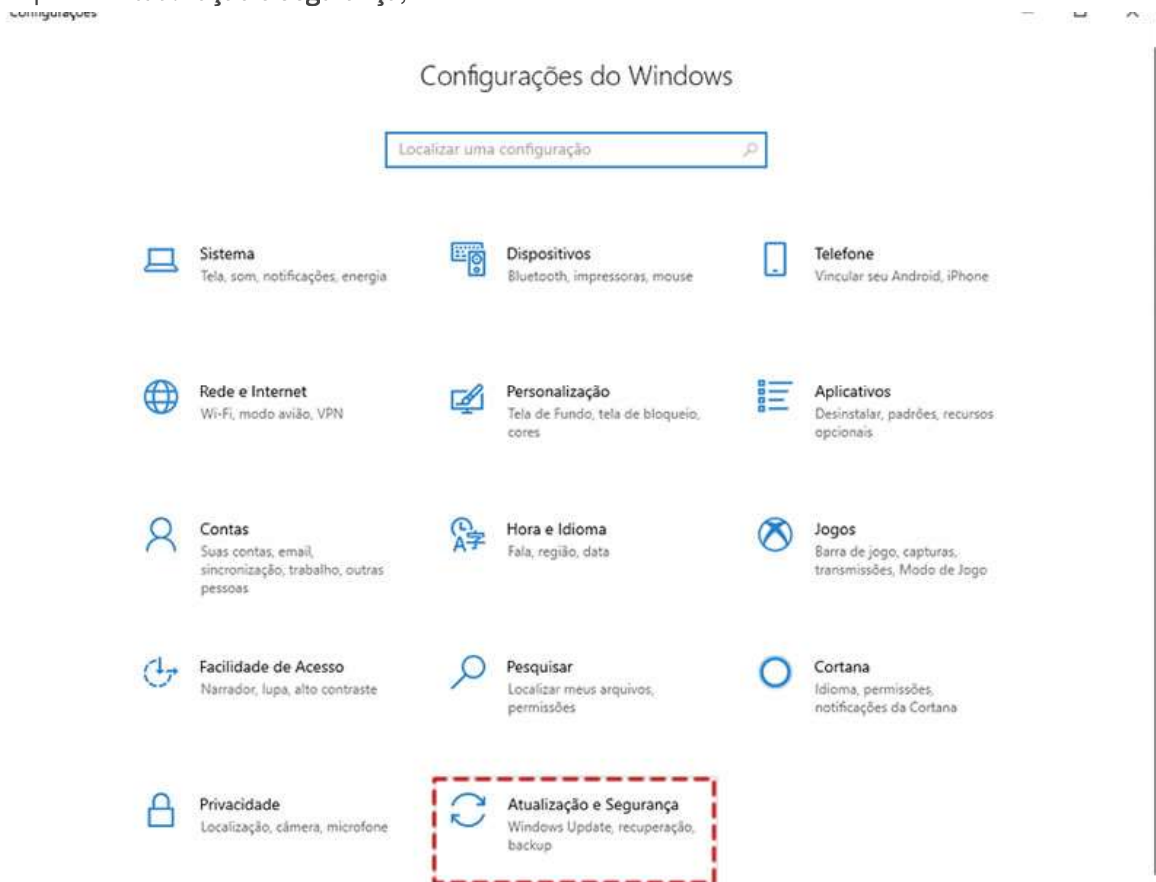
Configurações

Configurações do Windows

Localizar uma configuração

Sistema
Tela, som, notificações, energia

Dispositivos
Bluetooth, impressoras, mouse

Telefone
Vincular seu Android, iPhone

Rede e Internet
Wi-Fi, modo avião, VPN

Personalização
Tela de Fundo, tela de bloqueio, cores

Aplicativos
Desinstalar, padrões, recursos opcionais

Contas
Suas contas, email, sincronização, trabalho, outras pessoas

Hora e Idioma
Fala, região, data

Jogos
Barra de jogo, capturas, transmissões, Modo de Jogo

Facilidade de Acesso
Narrador, lupa, alto contraste

Pesquisar
Localizar meus arquivos, permissões

Cortana
Idioma, permissões, notificações da Cortana

Privacidade
Localização, câmera, microfone

Atualização e Segurança
Windows Update, recuperação, backup